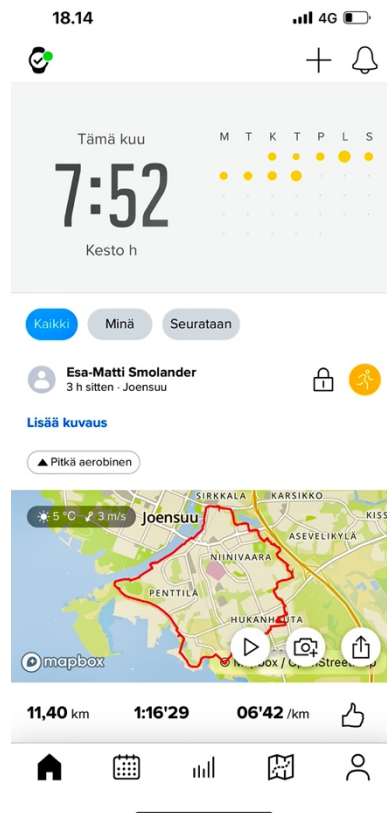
18.14
4G

Tämä kuu
7:52
Kesto h

M T K T P L S

Kaikki
Minä
Seurataan

Esa-Matti Smolander
3 h sitten · Joensuu

Lisää kuvaus

Pitkä aerobinen

5 °C 3 m/s
Joensuu
SIRKKALA
KARSIKKO
KISS
ASEVELIKYLÄ
NIINIVAARA
PENTTILÄ
HUKANHAUTA
mapbox
© Mapbox / OpenStreetMap

11,40 km
1:16'29
06'42 /km